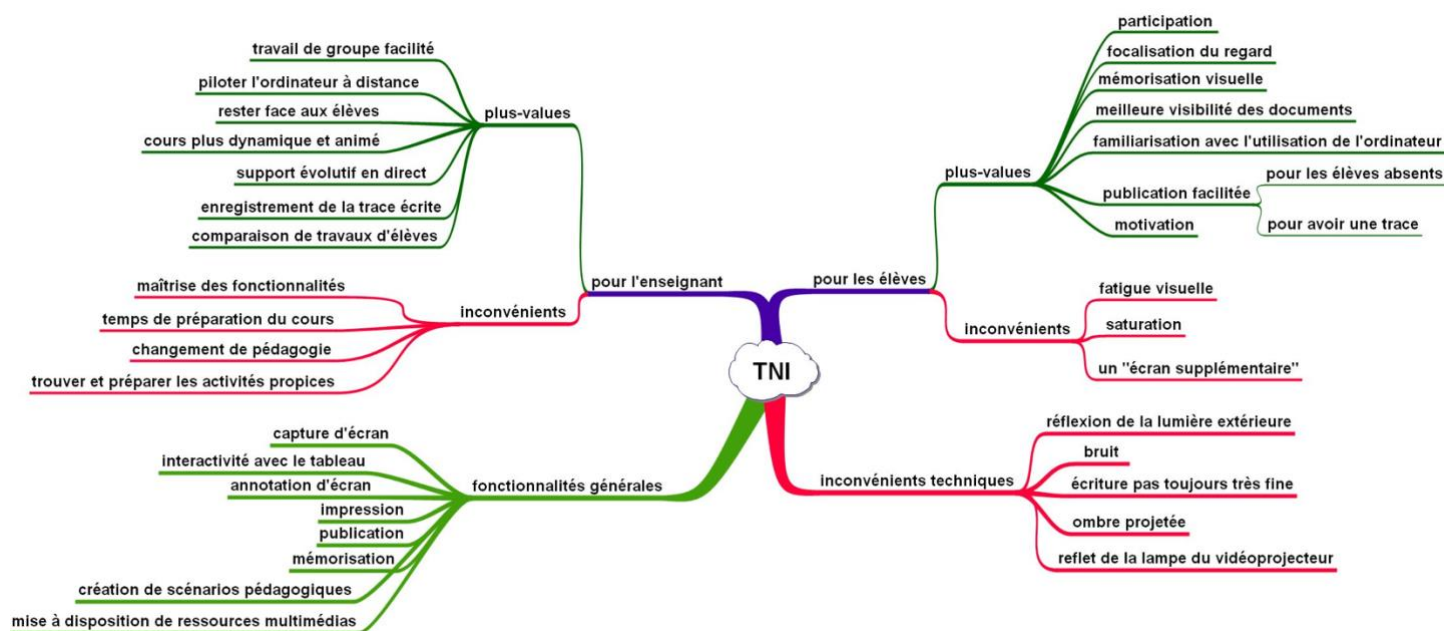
TNI

pour l'enseignant

plus-values
travail de groupe facilité
piloter l'ordinateur à distance
rester face aux élèves
cours plus dynamique et animé
support évolutif en direct
enregistrement de la trace écrite
comparaison de travaux d'élèves

inconvénients
maîtrise des fonctionnalités
temps de préparation du cours
changement de pédagogie
trouver et préparer les activités propices

pour les élèves

plus-values
participation
focalisation du regard
mémorisation visuelle
meilleure visibilité des documents
familiarisation avec l'utilisation de l'ordinateur
publication facilitée
pour les élèves absents
pour avoir une trace
motivation

inconvénients
fatigue visuelle
saturation
un "écran supplémentaire"

fonctionnalités générales
capture d'écran
interactivité avec le tableau
annotation d'écran
impression
publication
mémorisation
création de scénarios pédagogiques
mise à disposition de ressources multimédias

inconvénients techniques
réflexion de la lumière extérieure
bruit
écriture pas toujours très fine
ombre projetée
reflet de la lampe du vidéoprojecteur